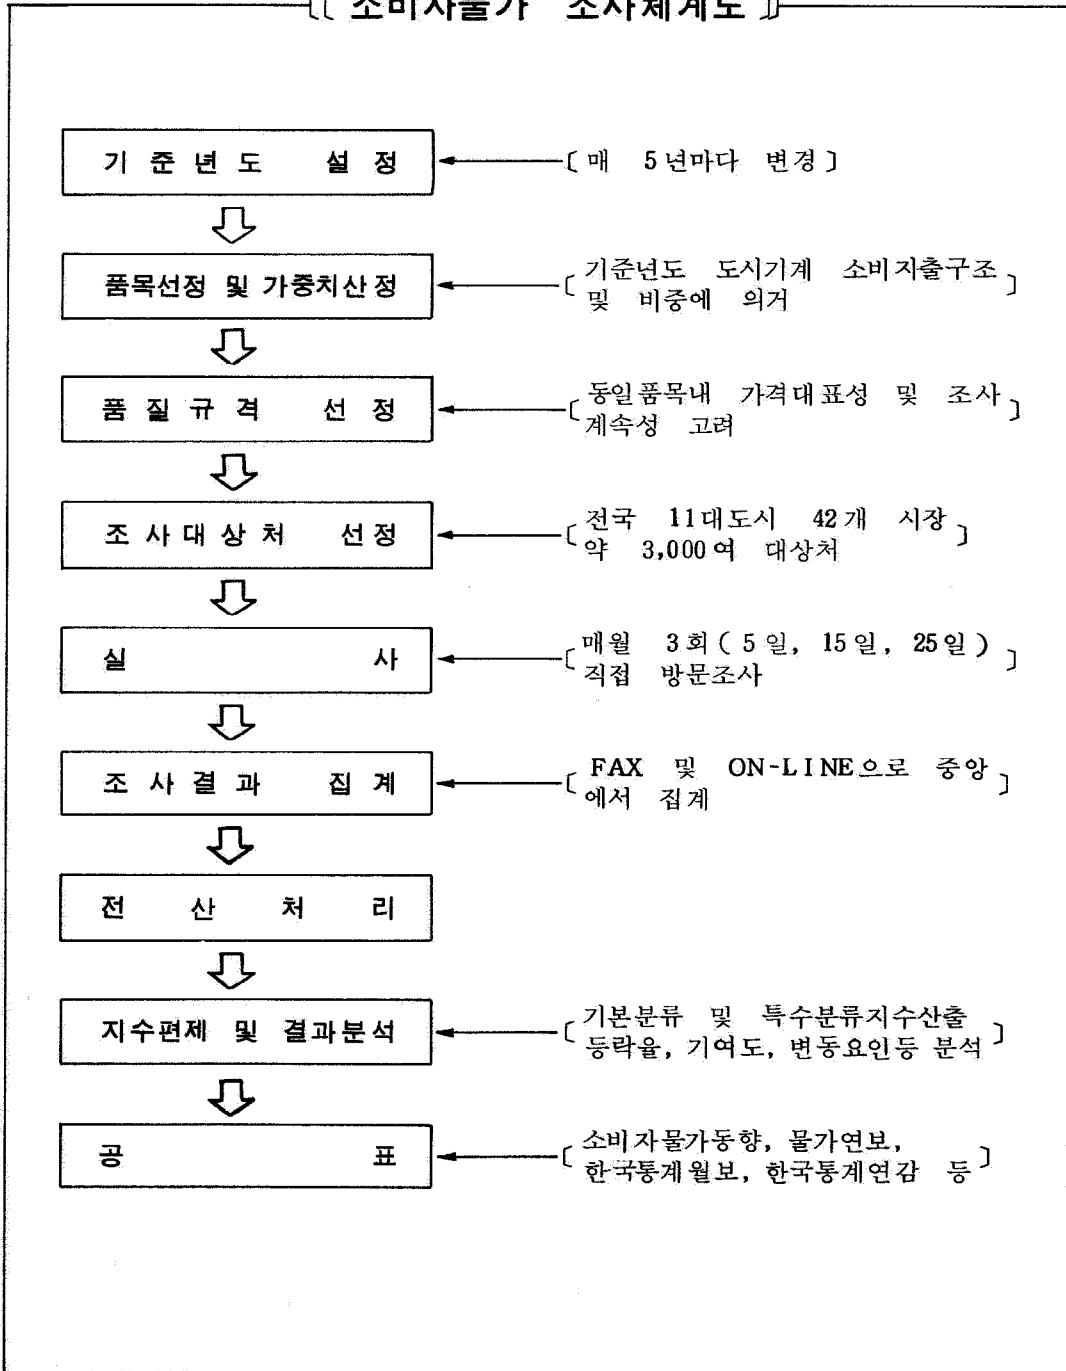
《 소비자물가 조사체계도 》

기준년도 설정

〔매 5년마다 변경〕

품목선정 및 가중치산정

〔기준년도 도시가계 소비지출구조 및 비중에 의거〕

품질규격 선정

〔동일품목내 가격대표성 및 조사 계속성 고려〕

조사대상처 선정

〔전국 11대도시 42개 시장 약 3,000여 대상처〕

실 사

〔매월 3회(5일, 15일, 25일) 직접 방문조사〕

조사결과 집계

〔FAX 및 ON-LINE으로 중앙에서 집계〕

전 산 처 리

지수편제 및 결과분석

〔기본분류 및 특수분류지수산출 등락율, 기여도, 변동요인등 분석〕

공 표

〔소비자물가동향, 물가연보, 한국통계월보, 한국통계연감 등〕